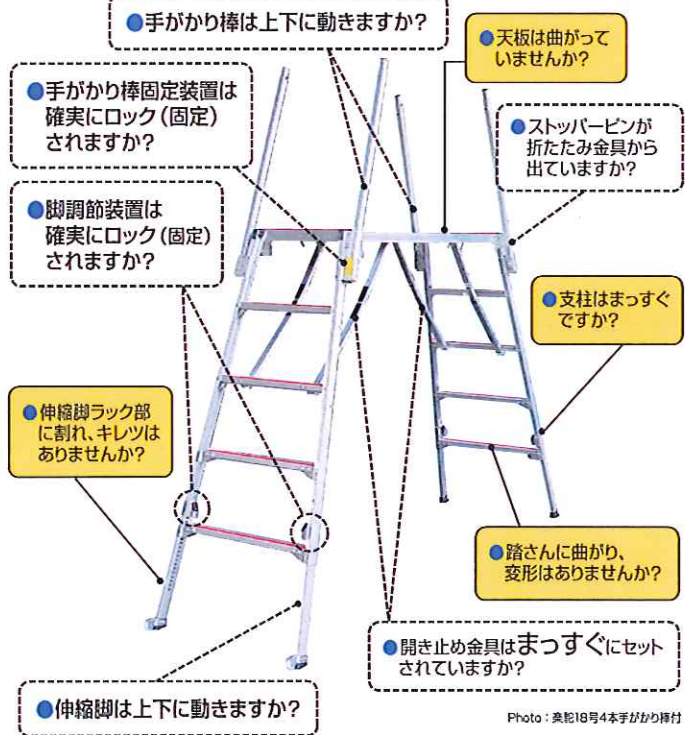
●手がかり棒は上下に動きますか？

●天板は曲がっていませんか？

●手がかり棒固定装置は確実にロック（固定）されますか？

●ストッパーピンが折たたみ金具から出ていますか？

●脚調節装置は確実にロック（固定）されますか？

●支柱はまっすぐですか？

●伸縮脚ラック部に割れ、キレツはありませんか？

●踏さんに曲がり、変形はありませんか？

●開き止め金具はまっすぐにセットされていますか？

●伸縮脚は上下に動きますか？

Photo：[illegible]18号4本手がかり棒付